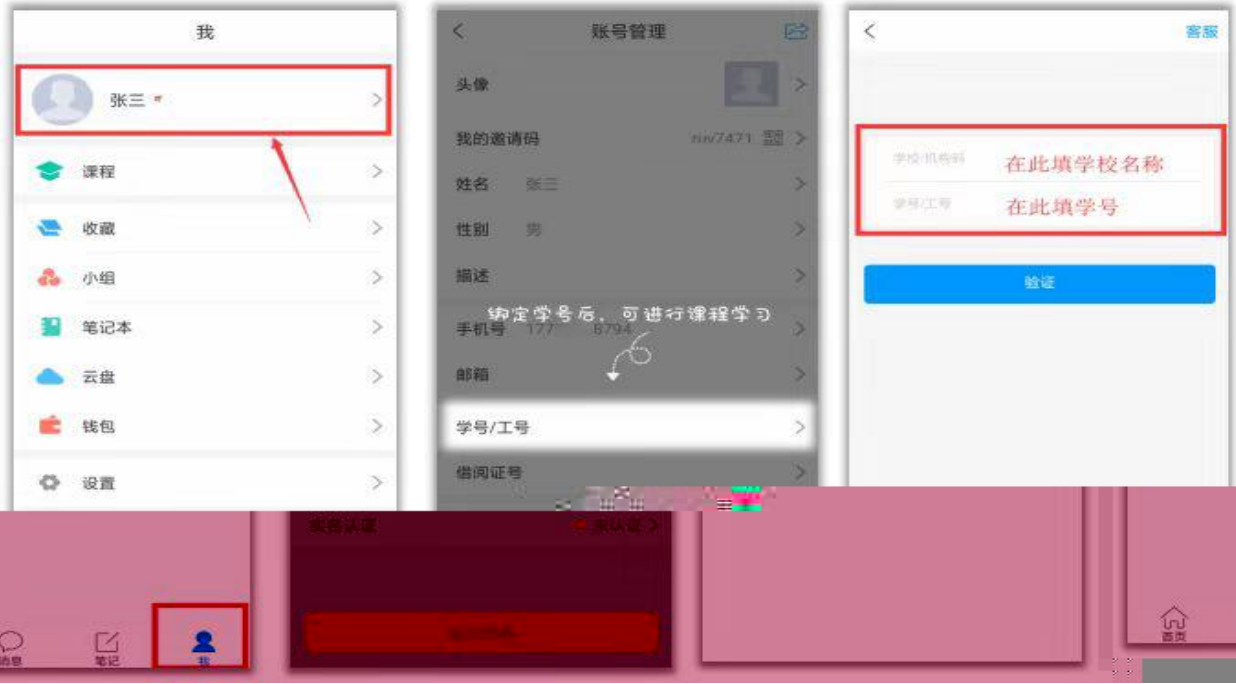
我

张三

课程

收藏

小组

笔记本

云盘

钱包

设置

消息

笔记

我

<

账号管理

头像

我的邀请码 nn7471

姓名 张三

性别 男

描述

绑定学号后，可进行课程学习

手机号 177 8794

邮箱

学号/工号

借阅证号

实名认证 未认证 >

退出登录

<

客服

学校/机构码 在此填学校名称

学号/工号 在此填学号

验证

首页